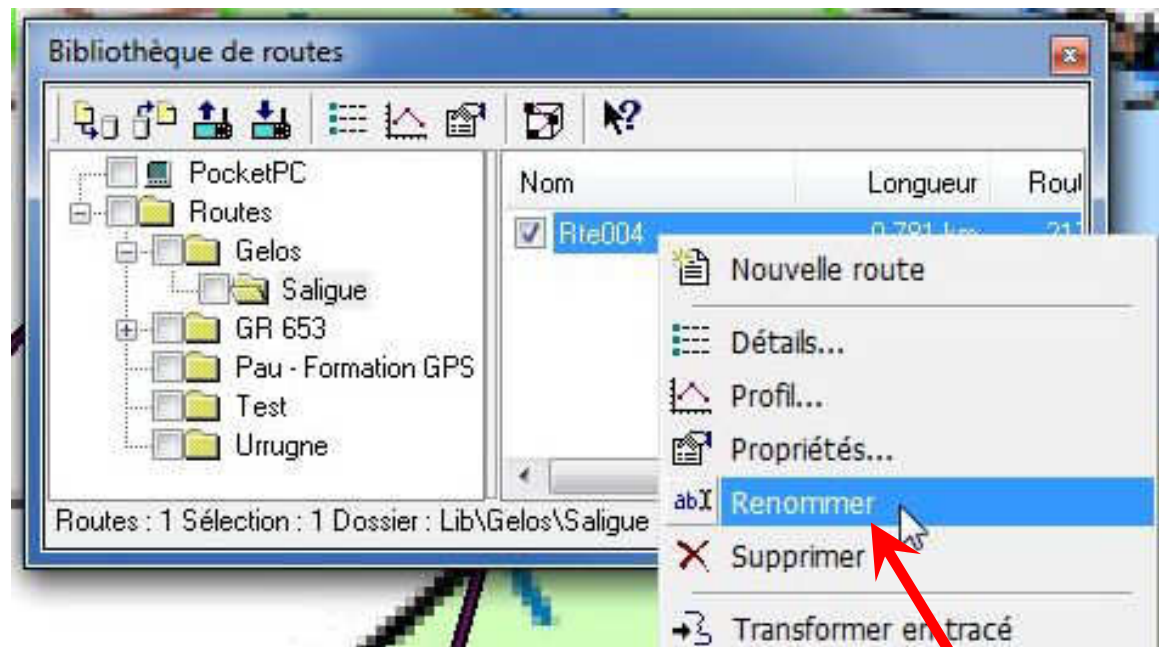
Bibliothèque de routes

PocketPC
Routes
Gelos
Saligue
GR 653
Pau - Formation GPS
Test
Urrugne

| Nom | Longueur | Rou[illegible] |
|---|---|---|
| Rte004 | 0,791 km | 21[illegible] |

Nouvelle route
Détails...
Profil...
Propriétés...
Renommer
Supprimer
Transformer en tracé

Routes : 1 Sélection : 1 Dossier : Lib\Gelos\Saligue